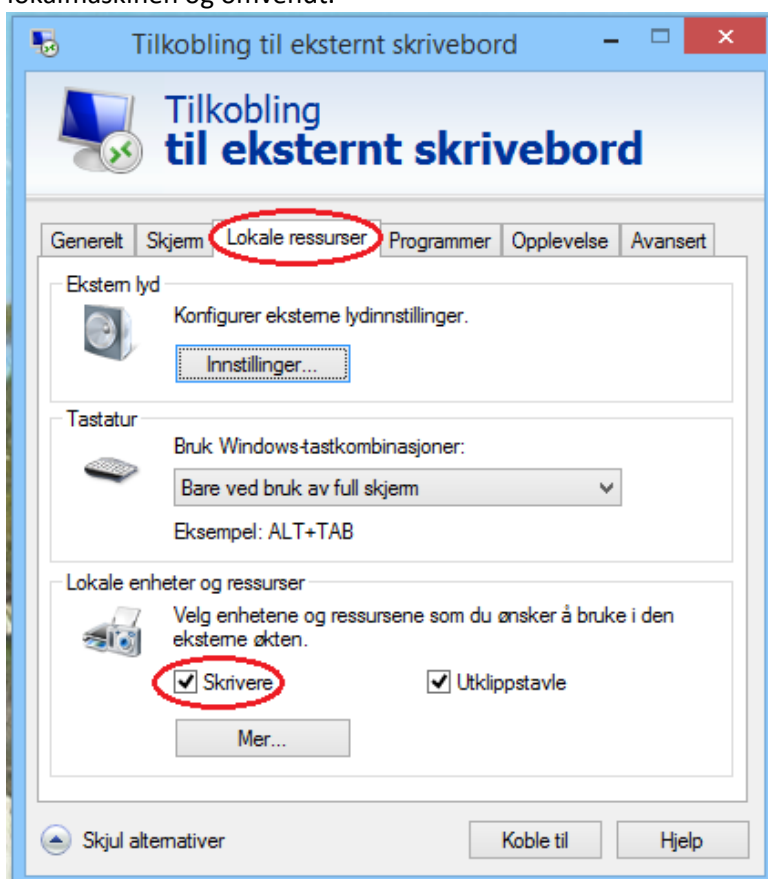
lokalmaskinen og omvendt.

Tilkobling til eksternt skrivebord

Tilkobling
til eksternt skrivebord

Generelt | Skjerm | Lokale ressurser | Programmer | Opplevelse | Avansert

Ekstern lyd
Konfigurer eksterne lydinnstillinger.
Innstillinger...

Tastatur
Bruk Windows-tastkombinasjoner:
Bare ved bruk av full skjerm
Eksempel: ALT+TAB

Lokale enheter og ressurser
Velg enhetene og ressursene som du ønsker å bruke i den eksterne økten.
☑ Skrivere ☑ Utklippstavle
Mer...

Skjul alternativer
Koble til
Hjelp